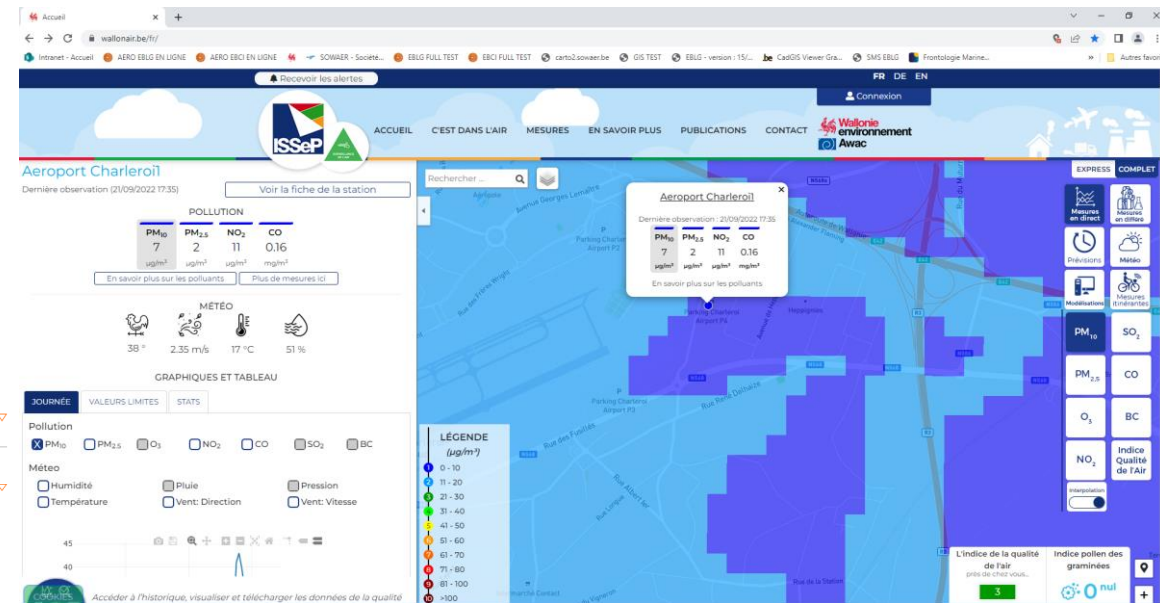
Accueil × +

wallonair.be/fr/

Intranet - Accueil AERO EBLG EN LIGNE AERO EBCI EN LIGNE SOWAER - Société... EBLG FULL TEST EBCI FULL TEST carto2.sowaer.be GIS TEST EBLG - version : 15/... CadGIS Viewer Gra... SMS EBLG Frontologie Marine... » Autres favoris

Recevoir les alertes

FR DE EN

Connexion

ISSeP

ACCUEIL C'EST DANS L'AIR MESURES EN SAVOIR PLUS PUBLICATIONS CONTACT

Wallonie environnement Awac

Aeroport Charleroi1

Dernière observation (21/09/2022 17:35)

Voir la fiche de la station

POLLUTION

| $PM_{10}$ | $PM_{2.5}$ | $NO_2$ | CO |
|---|---|---|---|
| 7 | 2 | 11 | 0.16 |
| µg/m³ | µg/m³ | µg/m³ | mg/m³ |

En savoir plus sur les polluants

Plus de mesures ici

MÉTÉO

38 ° 2.35 m/s 17 °C 51 %

GRAPHIQUES ET TABLEAU

JOURNÉE VALEURS LIMITES STATS

Pollution

$PM_{10}$ $PM_{2.5}$ $O_3$ $NO_2$ CO $SO_2$ BC

Méteo

Humidité Pluie Pression

Température Vent: Direction Vent: Vitesse

45

40

Accéder à l'historique, visualiser et télécharger les données de la qualité

Rechercher...

Aeroport Charleroi1

Dernière observation : 21/09/2022 17:35

| $PM_{10}$ | $PM_{2.5}$ | $NO_2$ | CO |
|---|---|---|---|
| 7 | 2 | 11 | 0.16 |
| µg/m³ | µg/m³ | µg/m³ | mg/m³ |

En savoir plus sur les polluants

Parking Charleroi Airport P4

Parking Charleroi Airport P3

Avenue Georges Lemaître

Rue des Frères Wright

Rue René Delhaize

Rue des Fusillés

Rue Albert Ier

Rue de la Station

Heppignies

LÉGENDE

(µg/m³)

0 - 10
11 - 20
21 - 30
31 - 40
41 - 50
51 - 60
61 - 70
71 - 80
81 - 100
>100

EXPRESS COMPLET

Mesures en direct

Mesures en différé

Prévisions

Météo

Modélisations

Mesures itinérantes

$PM_{10}$ $SO_2$

$PM_{2.5}$ CO

$O_3$ BC

$NO_2$ Indice Qualité de l'Air

Interpolation

L'indice de la qualité de l'air près de chez vous...

3

Indice pollen des graminées

0 nul